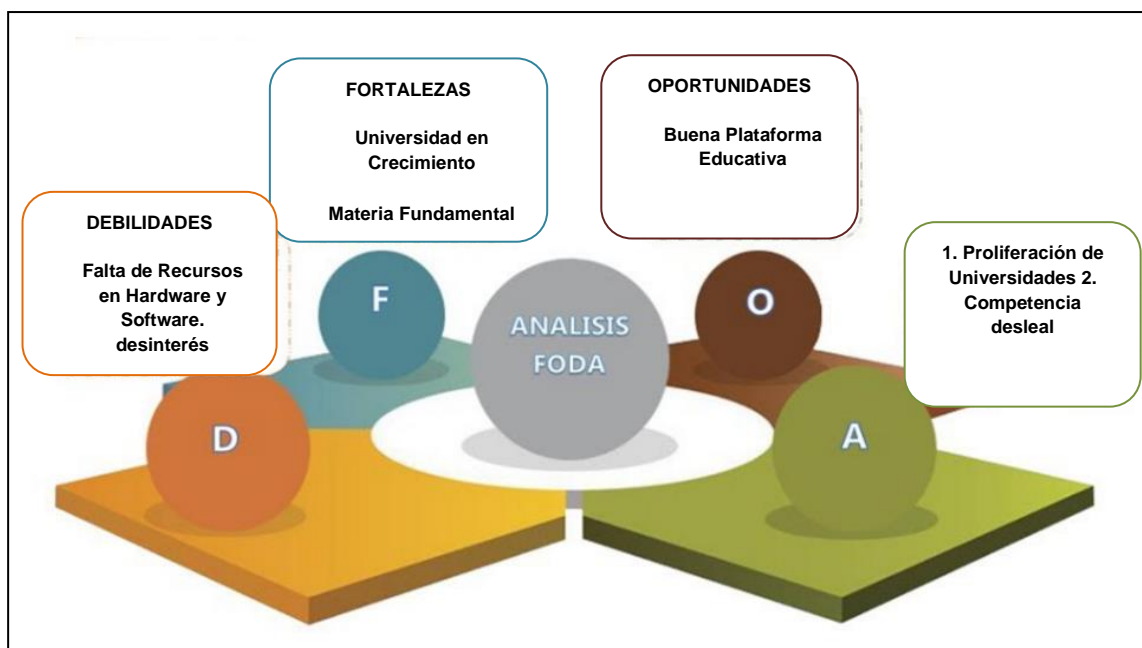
FORTALEZAS

Universidad en Crecimiento

Materia Fundamental

OPORTUNIDADES

Buena Plataforma Educativa

DEBILIDADES

Falta de Recursos en Hardware y Software. desinterés

1. Proliferación de Universidades 2. Competencia desleal

F

ANALISIS FODA

O

D

A